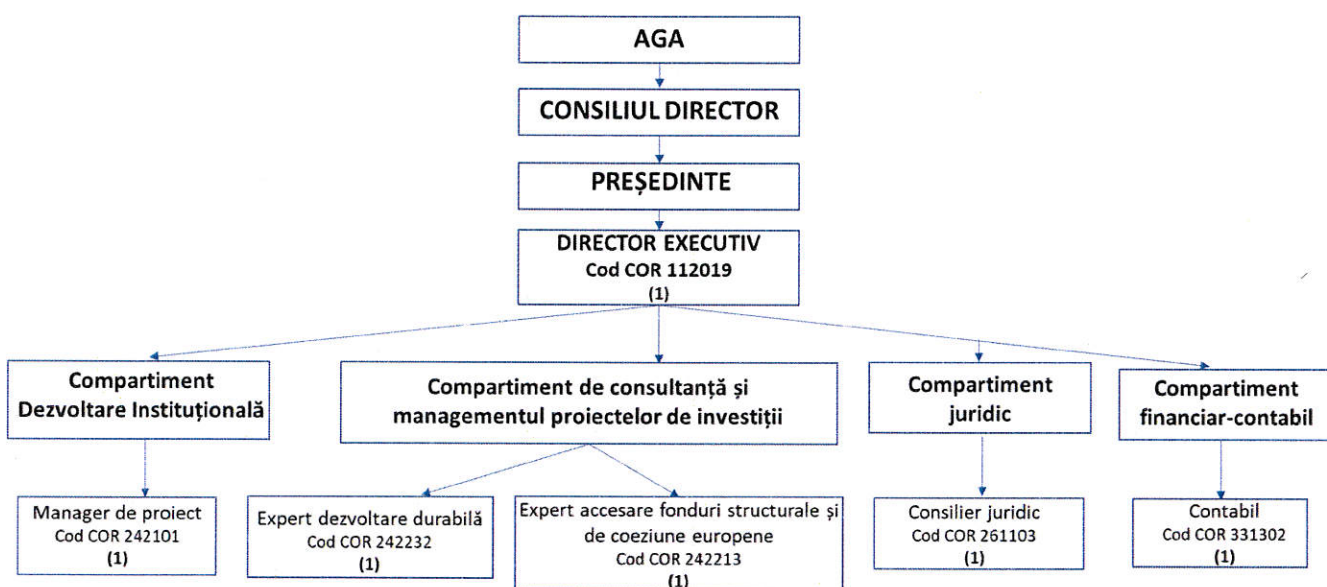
AGA

CONSILIUL DIRECTOR

PREȘEDINTE

DIRECTOR EXECUTIV
Cod COR 112019
(1)

Compartiment Dezvoltare Instituțională

Compartiment de consultanță și managementul proiectelor de investiții

Compartiment juridic

Compartiment financiar-contabil

Manager de proiect
Cod COR 242101
(1)

Expert dezvoltare durabilă
Cod COR 242232
(1)

Expert accesare fonduri structurale și de coeziune europene
Cod COR 242213
(1)

Consilier juridic
Cod COR 261103
(1)

Contabil
Cod COR 331302
(1)